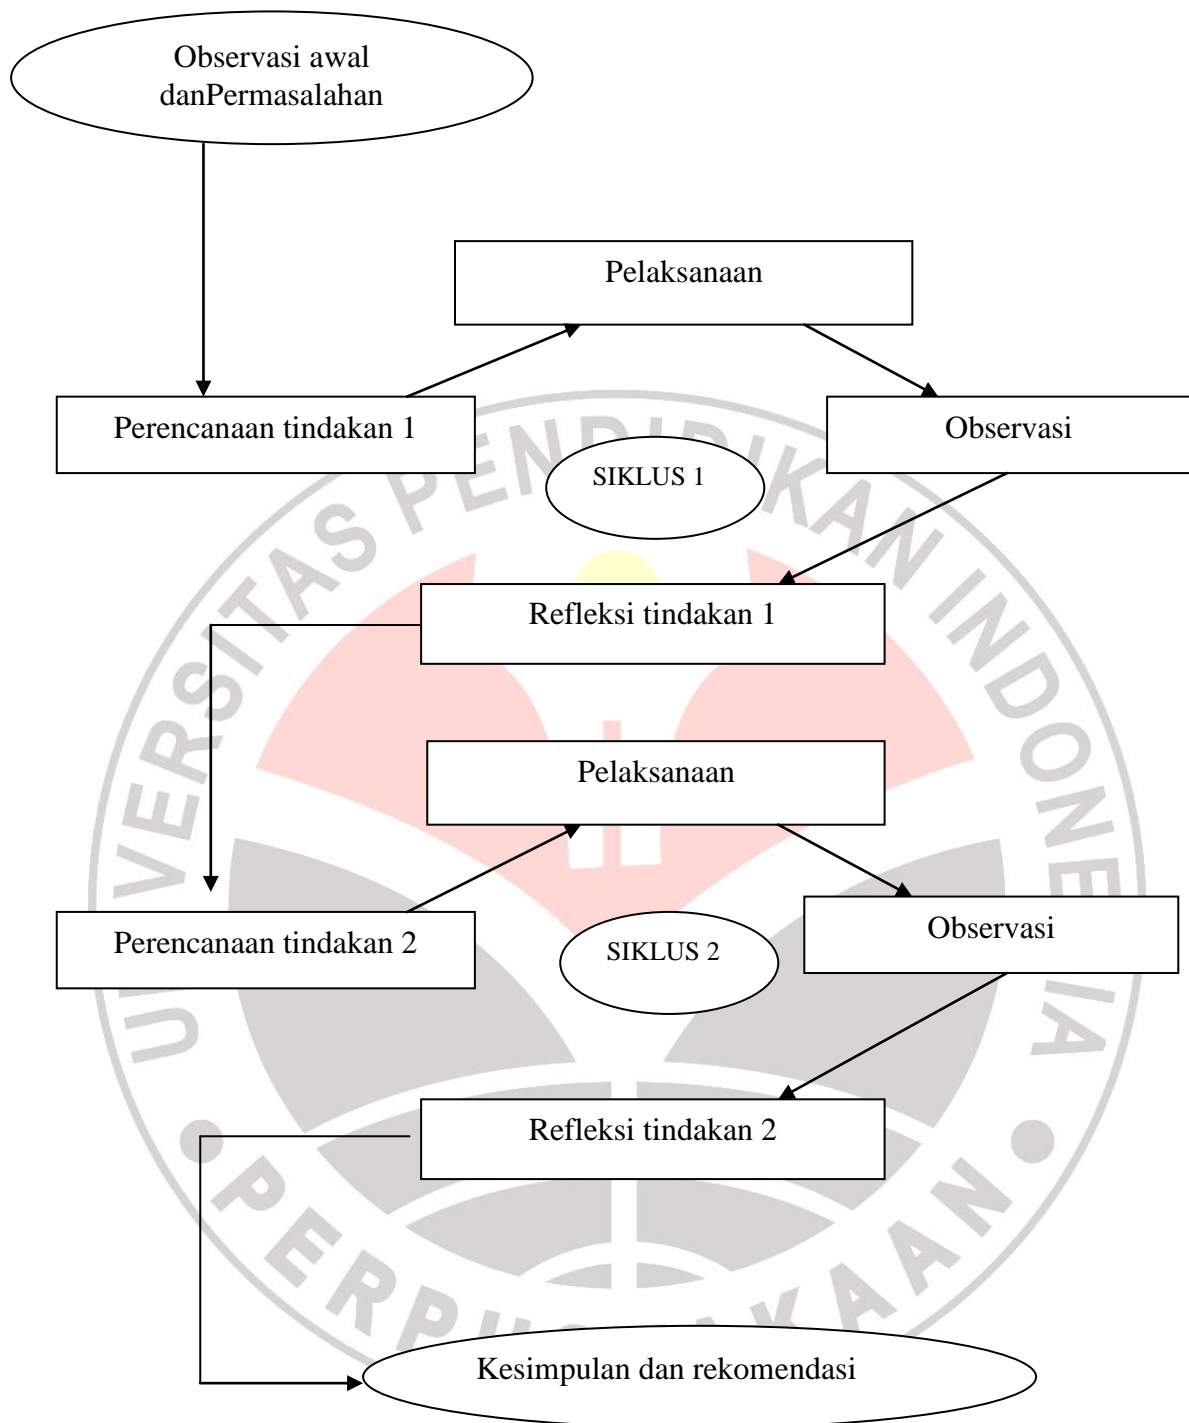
Observasi awal danPermasalahan

Pelaksanaan

Perencanaan tindakan 1

Observasi

SIKLUS 1

Refleksi tindakan 1

Pelaksanaan

Perencanaan tindakan 2

SIKLUS 2

Observasi

Refleksi tindakan 2

Kesimpulan dan rekomendasi

UNIVERSITAS PENDIDIKAN INDONESIA

PERPUSTAKAAN